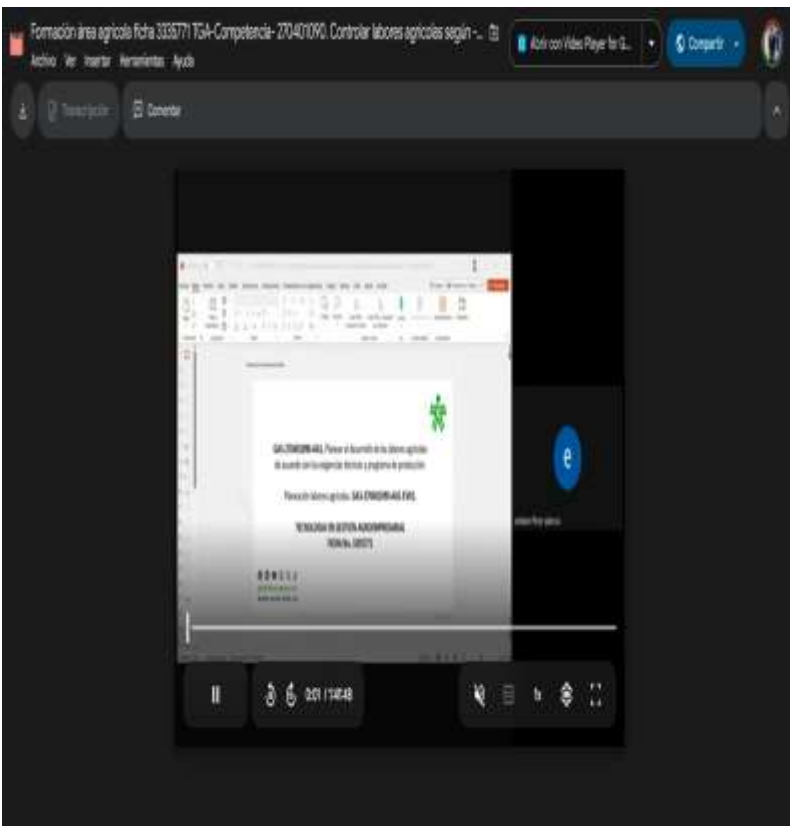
Formación área agrícola ficha 3336771 TGA-Competencia- 270401090. Controlar labores agrícolas según ...

Archivo Ver Insertar Herramientas Ayuda

Abrir con Video Player for G...

Compartir

Transcripción

Comentar

GAA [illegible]. Planear el desarrollo de las labores agrícolas de acuerdo con las exigencias técnicas y programa de producción.

Planeación labores agrícolas. GAA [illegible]

TECNOLOGÍA EN GESTIÓN AGROEMPRESARIAL
FICHA No. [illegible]

e

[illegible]

0:31 / 1:40:48